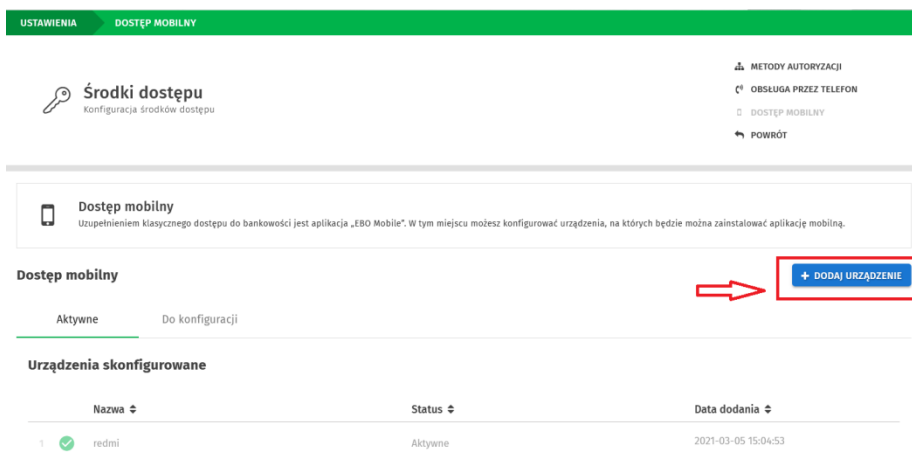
USTAWIENIA DOSTĘP MOBILNY

Środki dostępu
Konfiguracja środków dostępu

METODY AUTORYZACJI
OBSŁUGA PRZEZ TELEFON
DOSTĘP MOBILNY
POWRÓT

Dostęp mobilny
Uzupełnieniem klasycznego dostępu do bankowości jest aplikacja „EBO Mobile". W tym miejscu możesz konfigurować urządzenia, na których będzie można zainstalować aplikację mobilną.

Dostęp mobilny

+ DODAJ URZĄDZENIE

Aktywne Do konfiguracji

Urządzenia skonfigurowane

| | | Nazwa ⇕ | Status ⇕ | Data dodania ⇕ |
|---|---|---|---|---|
| 1 | | redmi | Aktywne | 2021-03-05 15:04:53 |